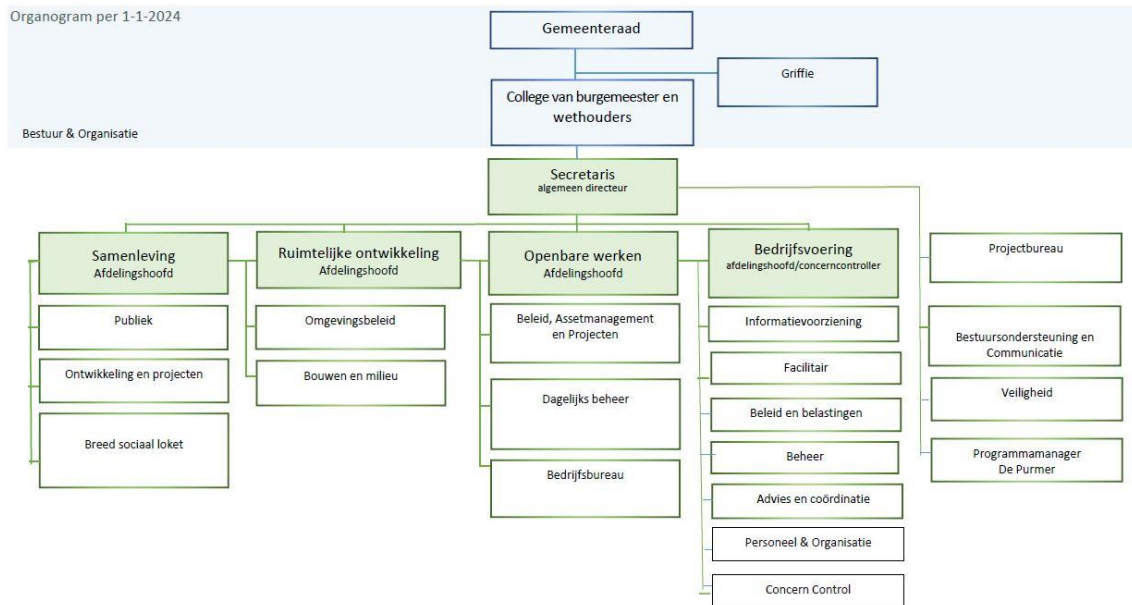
Organogram per 1-1-2024

Gemeenteraad

Griffie

College van burgemeester en wethouders

Bestuur & Organisatie

Secretaris
algemeen directeur

Samenleving
Afdelingshoofd

Publiek

Ontwikkeling en projecten

Breed sociaal loket

Ruimtelijke ontwikkeling
Afdelingshoofd

Omgevingsbeleid

Bouwen en milieu

Openbare werken
Afdelingshoofd

Beleid, Assetmanagement en Projecten

Dagelijks beheer

Bedrijfsbureau

Bedrijfsvoering
afdelingshoofd/concerncontroller

Informatievoorziening

Facilitair

Beleid en belastingen

Beheer

Advies en coördinatie

Personeel & Organisatie

Concern Control

Projectbureau

Bestuursondersteuning en Communicatie

Veiligheid

Programmamanager De Purmer